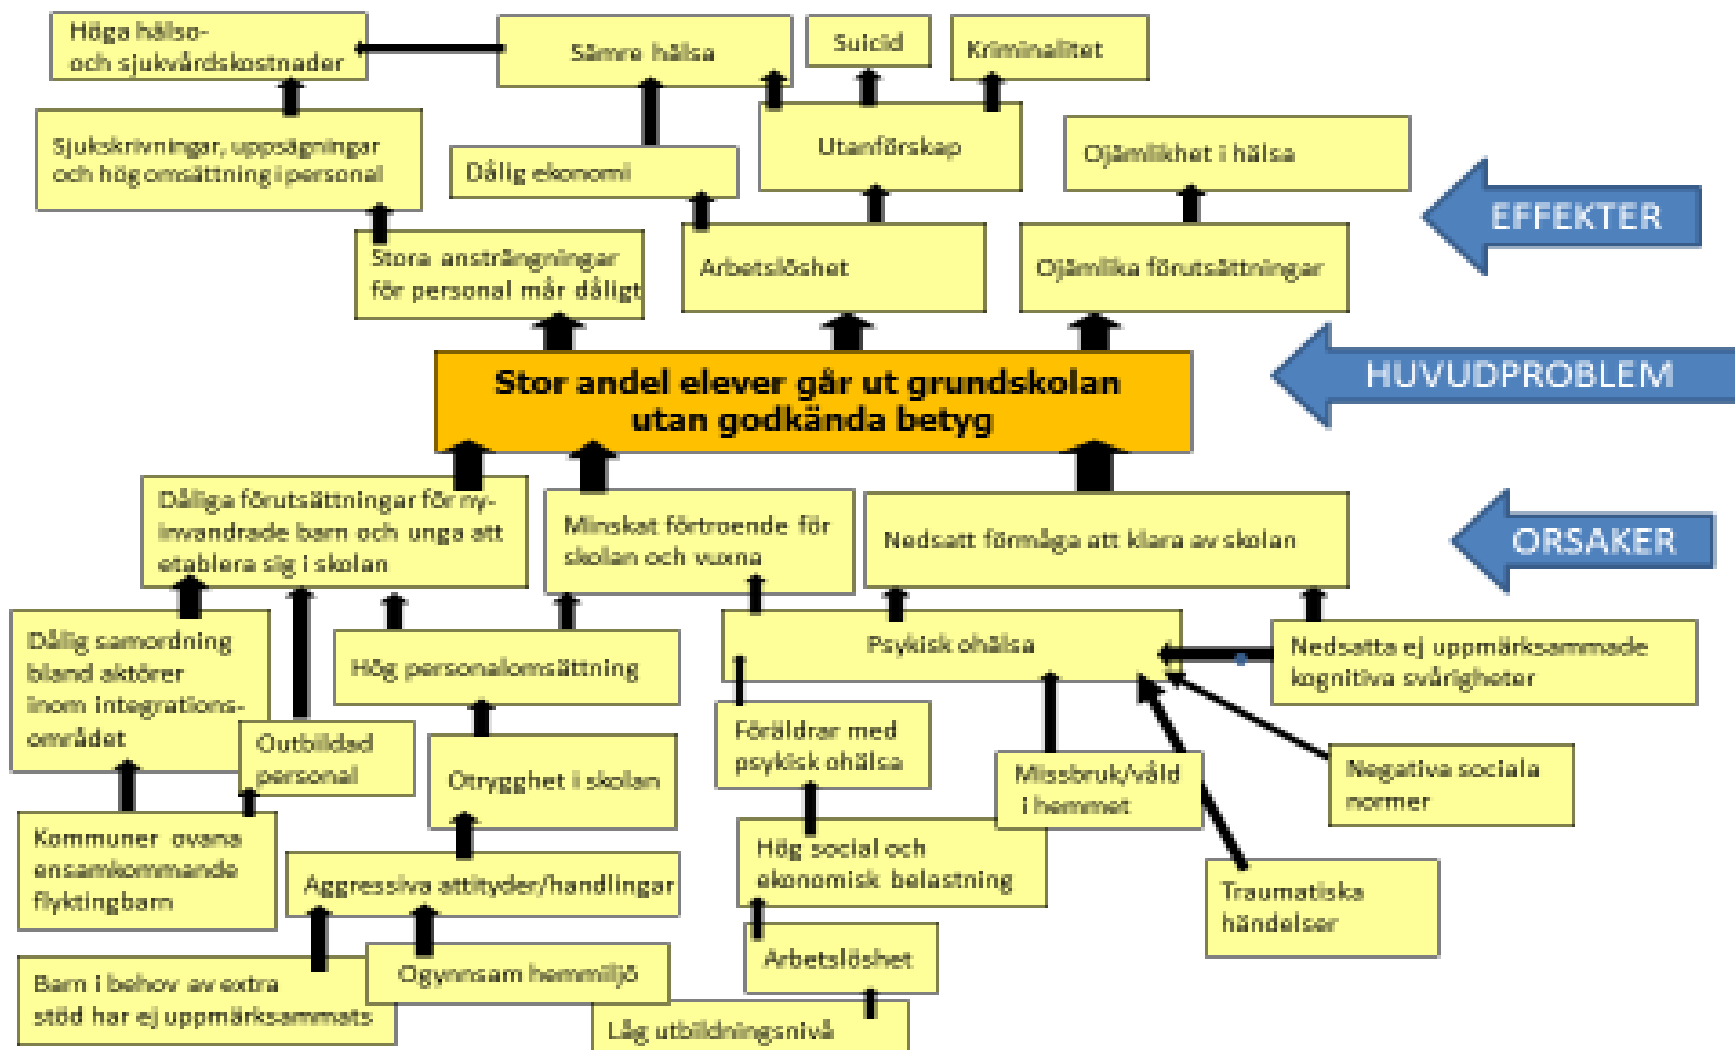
Höga hälso- och sjukvårdskostnader

Sämre hälsa

Suicid

Kriminalitet

Sjukskrivningar, uppsägningar och hög omsättning i personal

Dålig ekonomi

Utanförskap

Ojämlikhet i hälsa

EFFEKTER

Stora ansträngningar för personal mår dåligt

Arbetslöshet

Ojämlika förutsättningar

Stor andel elever går ut grundskolan utan godkända betyg

HUVUDPROBLEM

Dåliga förutsättningar för nyinvandrade barn och unga att etablera sig i skolan

Minskat förtroende för skolan och vuxna

Nedsatt förmåga att klara av skolan

ORSAKER

Dålig samordning bland aktörer inom integrationsområdet

Hög personalomsättning

Psykisk ohälsa

Nedsatta ej uppmärksammade kognitiva svårigheter

Outbildad personal

Otrygghet i skolan

Föräldrar med psykisk ohälsa

Missbruk/våld i hemmet

Negativa sociala normer

Kommuner ovana ensamkommande flyktingbarn

Aggressiva attityder/handlingar

Hög social och ekonomisk belastning

Traumatiska händelser

Barn i behov av extra stöd har ej uppmärksammats

Ogynnsam hemmiljö

Arbetslöshet

Låg utbildningsnivå